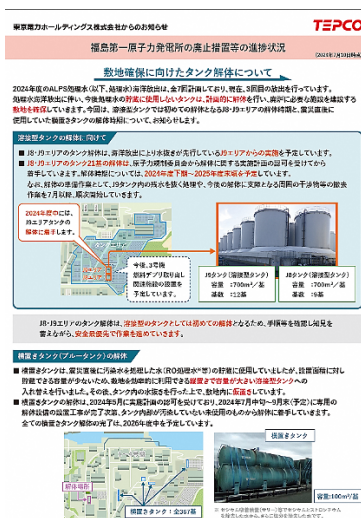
東京電力ホールディングス株式会社からのお知らせ

TEPCO

福島第一原子力発電所の廃止措置等の進捗状況

2024年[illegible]月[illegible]日時点

敷地確保に向けたタンク解体について

2024年度のALPS処理水（以下、処理水）海洋放出は、金曜日に開始し、現在、3回目の放出を行っています。処理水海洋放出に伴い、今後処理水の貯留に使用しないタンクは、計画的に解体を行い、廃炉に必要な施設を建設する敷地を確保します。今回は、溶接型タンクでは初めての解体となるJ8・J9エリアの解体時期と、横置きタンクに使用していた横置きタンクの解体時期について、お知らせします。

溶接型タンクの解体に関して

■ J8・J9エリアのタンク解体は、海洋放出により水位を下げたJ9エリアからの実施を予定しています。

■ J8・J9エリアのタンク21基の解体は、原子力規制委員会から解体に関する実施計画の認可を受けてから着手します。解体時期については、2024年度下期～2025年度末頃を予定しています。

なお、解体の準備作業として、J9タンク内の残水を抜く処理や、今後の解体に支障となる周囲の干渉物の撤去作業を7月以降、順次開始しています。

2024年度中には、J9エリアのタンクの解体に着手します。

2023年、3月撮影 解体テノ1取り出し関連設備の設置を予定しています。

J8タンク（溶接型タンク）
容量：700m³／基
基数：12基

J9タンク（溶接型タンク）
容量：700m³／基
基数：9基

J8・J9エリアのタンク解体は、溶接型のタンクとして初めての解体となるため、手順等を確認し知見を蓄えながら、安全最優先で作業を進めていきます。

横置きタンク（ブルータンク）の解体

■ 横置きタンクは、震災直後に汚染水を処理した水（RO処理水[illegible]）の貯蔵に使用していましたが、設置面積に対し貯蔵できる容量が少ないため、敷地を効率的に利用できる縦置きで容量が大きい溶接型タンクへの入れ替えを行いました。その後、タンク内の水位を下げた上で、敷地内に保管をしています。

■ 横置きタンクの解体は、2024年8月に実施計画の認可を受けており、2024年7月中旬～9月末（予定）に専用の解体設備の設置工事が完了次第、タンク内部が汚染していない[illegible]の解体に着手します。全ての横置きタンク解体の完了は、2026年度中を予定しています。

横置きタンク

容量：100m³/基

解体場所

横置きタンク：全357基

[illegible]